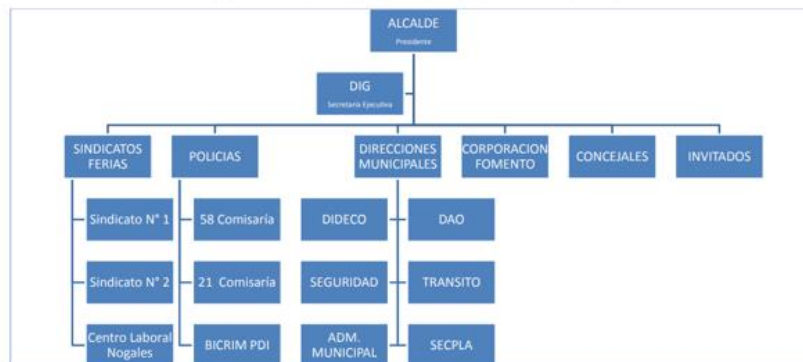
ALCALDE
Presidente

DIG
Secretaria Ejecutiva

SINDICATOS FERIAS

POLICIAS

DIRECCIONES MUNICIPALES

CORPORACION FOMENTO

CONCEJALES

INVITADOS

Sindicato N° 1

Sindicato N° 2

Centro Laboral Nogales

58 Comisaría

21 Comisaría

BICRIM PDI

DIDECO

SEGURIDAD

ADM. MUNICIPAL

DAO

TRANSITO

SECPLA